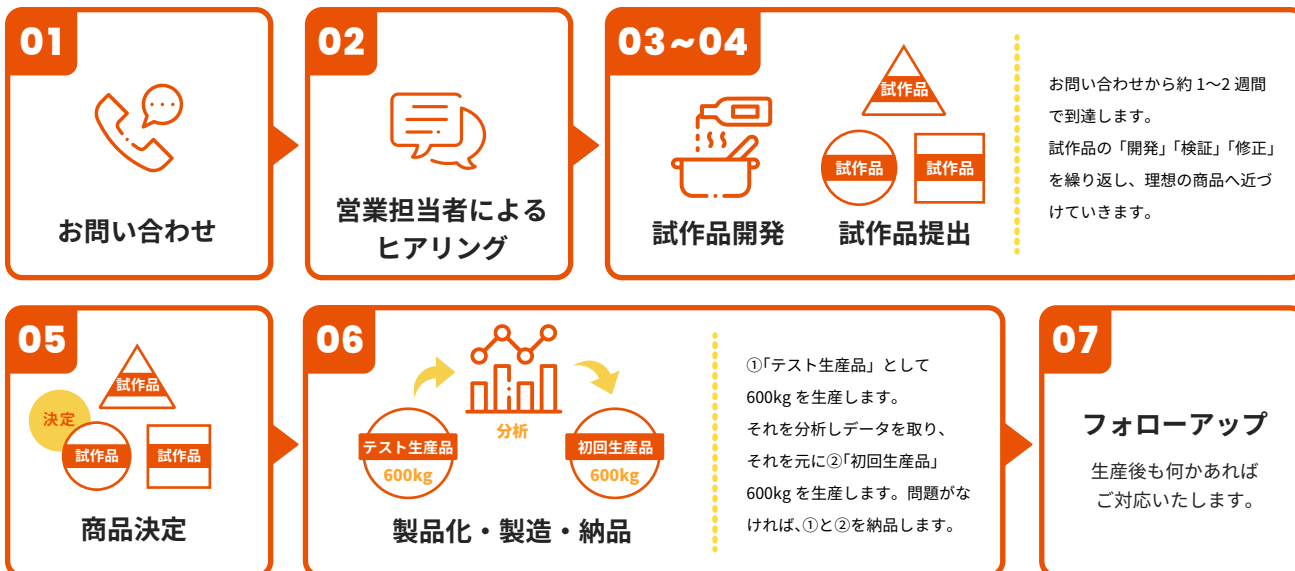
01

お問い合わせ

02

営業担当者によるヒアリング

03～04

試作品

試作品

試作品

試作品開発

試作品提出

お問い合わせから約 1〜2 週間で到達します。
試作品の「開発」「検証」「修正」を繰り返し、理想の商品へ近づけていきます。

05

試作品

決定

試作品

試作品

商品決定

06

分析

テスト生産品
600kg

初回生産品
600kg

製品化・製造・納品

①「テスト生産品」として600kg を生産します。
それを分析しデータを取り、それを元に②「初回生産品」600kg を生産します。問題がなければ、①と②を納品します。

07

フォローアップ

生産後も何かあればご対応いたします。